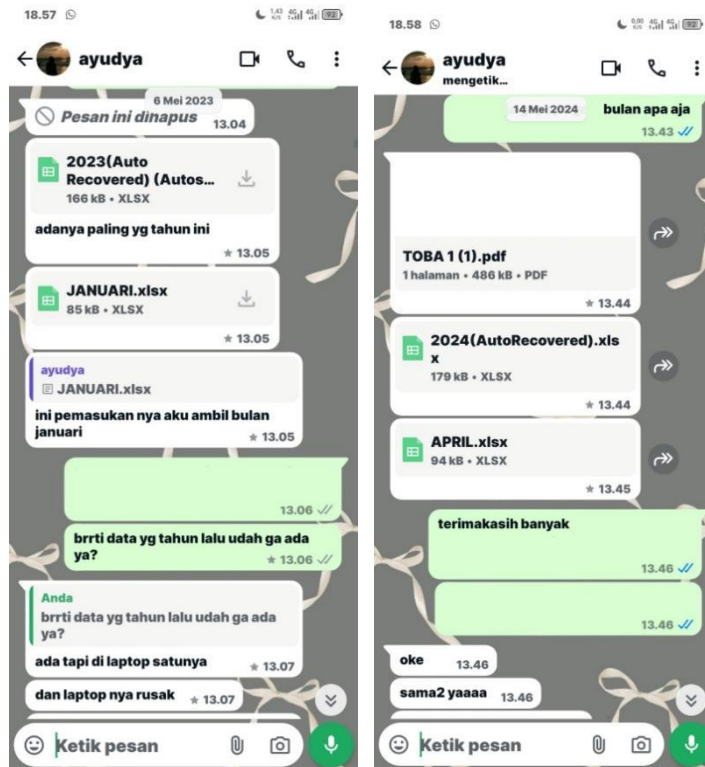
18.57

1,43 KB/S 4G 4G 92

ayudya

6 Mei 2023

Pesan ini dinapus 13.04

2023(Auto Recovered) (Autos...
166 kB • XLSX

adanya paling yg tahun ini

13.05

JANUARI.xlsx
85 kB • XLSX

13.05

ayudya
JANUARI.xlsx

ini pemasukan nya aku ambil bulan januari 13.05

13.06

brrti data yg tahun lalu udah ga ada ya? 13.06

Anda
brrti data yg tahun lalu udah ga ada ya?

ada tapi di laptop satunya 13.07

dan laptop nya rusak 13.07

Ketik pesan

18.58

0,00 KB/S 4G 4G 92

ayudya
mengetik...

14 Mei 2024

bulan apa aja
13.43

TOBA 1 (1).pdf
1 halaman • 486 kB • PDF

13.44

2024(AutoRecovered).xlsx
179 kB • XLSX

13.44

APRIL.xlsx
94 kB • XLSX

13.45

terimakasih banyak

13.46

13.46

oke 13.46

sama2 yaaaa 13.46

Ketik pesan